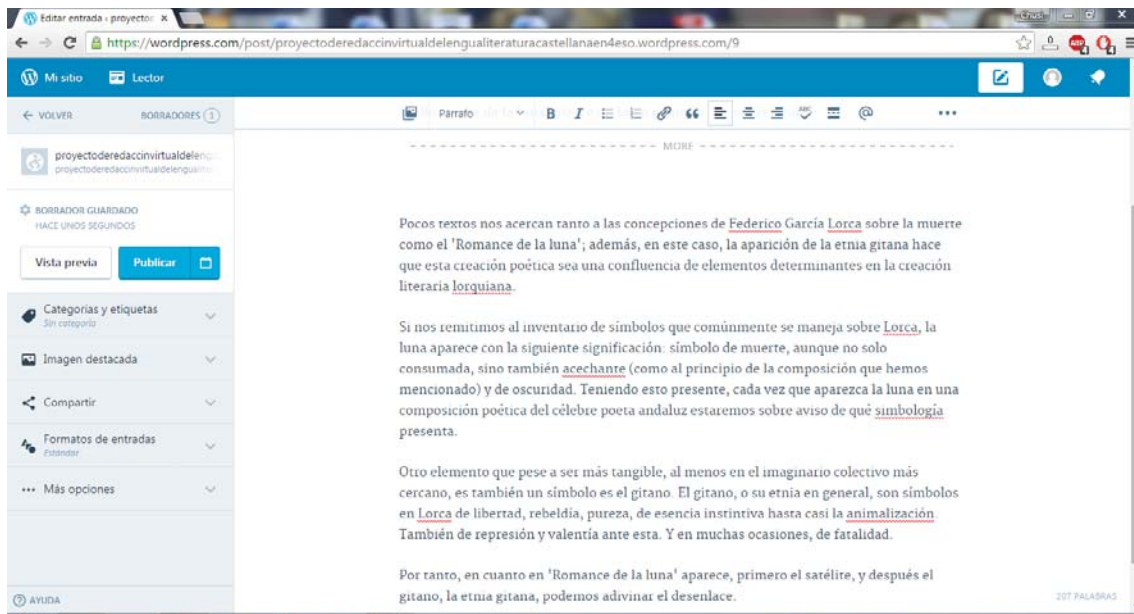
Editar entrada ‹ proyecto ×

Chus

https://wordpress.com/post/proyectoderedaccinvirtualdelengualiteraturacastellanaen4eso.wordpress.com/9

Mi sitio Lector

← VOLVER BORRADORES 1

proyectoderedaccinvirtualdelengu
proyectoderedaccinvirtualdelengualite

BORRADOR GUARDADO
HACE UNOS SEGUNDOS

Vista previa Publicar

Categorías y etiquetas
Sin categoría

Imagen destacada

Compartir

Formatos de entradas
Estándar

Más opciones

AYUDA

Párrafo B I

MORE

Pocos textos nos acercan tanto a las concepciones de Federico García Lorca sobre la muerte como el 'Romance de la luna'; además, en este caso, la aparición de la etnia gitana hace que esta creación poética sea una confluencia de elementos determinantes en la creación literaria lorquiana.

Si nos remitimos al inventario de símbolos que comúnmente se maneja sobre Lorca, la luna aparece con la siguiente significación: símbolo de muerte, aunque no solo consumada, sino también acechante (como al principio de la composición que hemos mencionado) y de oscuridad. Teniendo esto presente, cada vez que aparezca la luna en una composición poética del célebre poeta andaluz estaremos sobre aviso de qué simbología presenta.

Otro elemento que pese a ser más tangible, al menos en el imaginario colectivo más cercano, es también un símbolo es el gitano. El gitano, o su etnia en general, son símbolos en Lorca de libertad, rebeldía, pureza, de esencia instintiva hasta casi la animalización. También de represión y valentía ante esta. Y en muchas ocasiones, de fatalidad.

Por tanto, en cuanto en 'Romance de la luna' aparece, primero el satélite, y después el gitano, la etnia gitana, podemos adivinar el desenlace.

207 PALABRAS